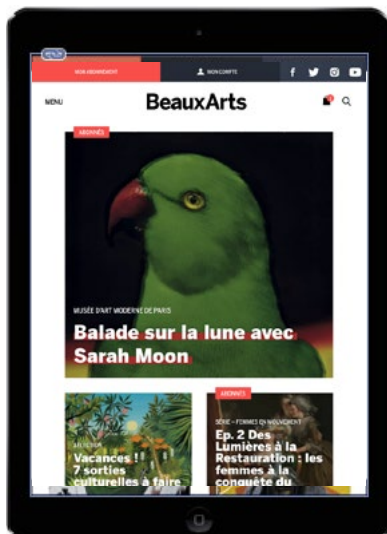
MON ABONNEMENT

MON COMPTE

MENU

BeauxArts

ABONNÉS

MUSÉE D'ART MODERNE DE PARIS

Balade sur la lune avec Sarah Moon

Vacances ! 7 sorties culturelles à faire

ABONNÉS

SÉRIE « FEMMES EN MOUVEMENT »

Ep. 2 Des Lumières à la Restauration : les femmes à la conquête du